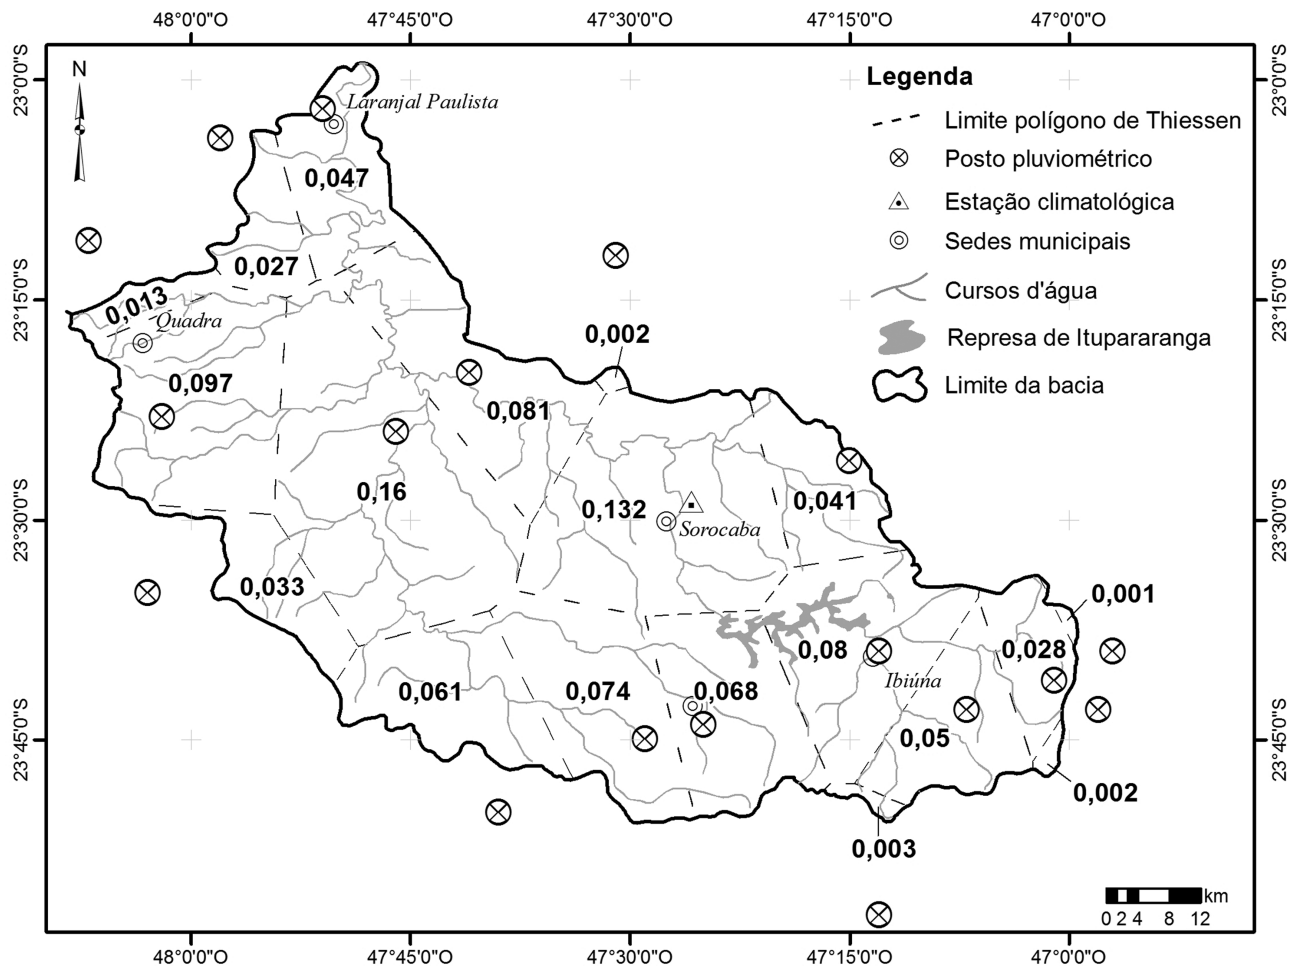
48°0'0"O
47°45'0"O
47°30'0"O
47°15'0"O
47°0'0"O

23°0'0"S
23°15'0"S
23°30'0"S
23°45'0"S

N

Laranjal Paulista
0,047
0,027
0,013
Quadra
0,097
0,002
0,081
0,16
0,132
Sorocaba
0,041
0,033
0,001
0,08
0,028
Ibiúna
0,061
0,074
0,068
0,05
0,002
0,003

Legenda
Limite polígono de Thiessen
Posto pluviométrico
Estação climatológica
Sedes municipais
Cursos d'água
Represa de Itupararanga
Limite da bacia

km
0 2 4 8 12